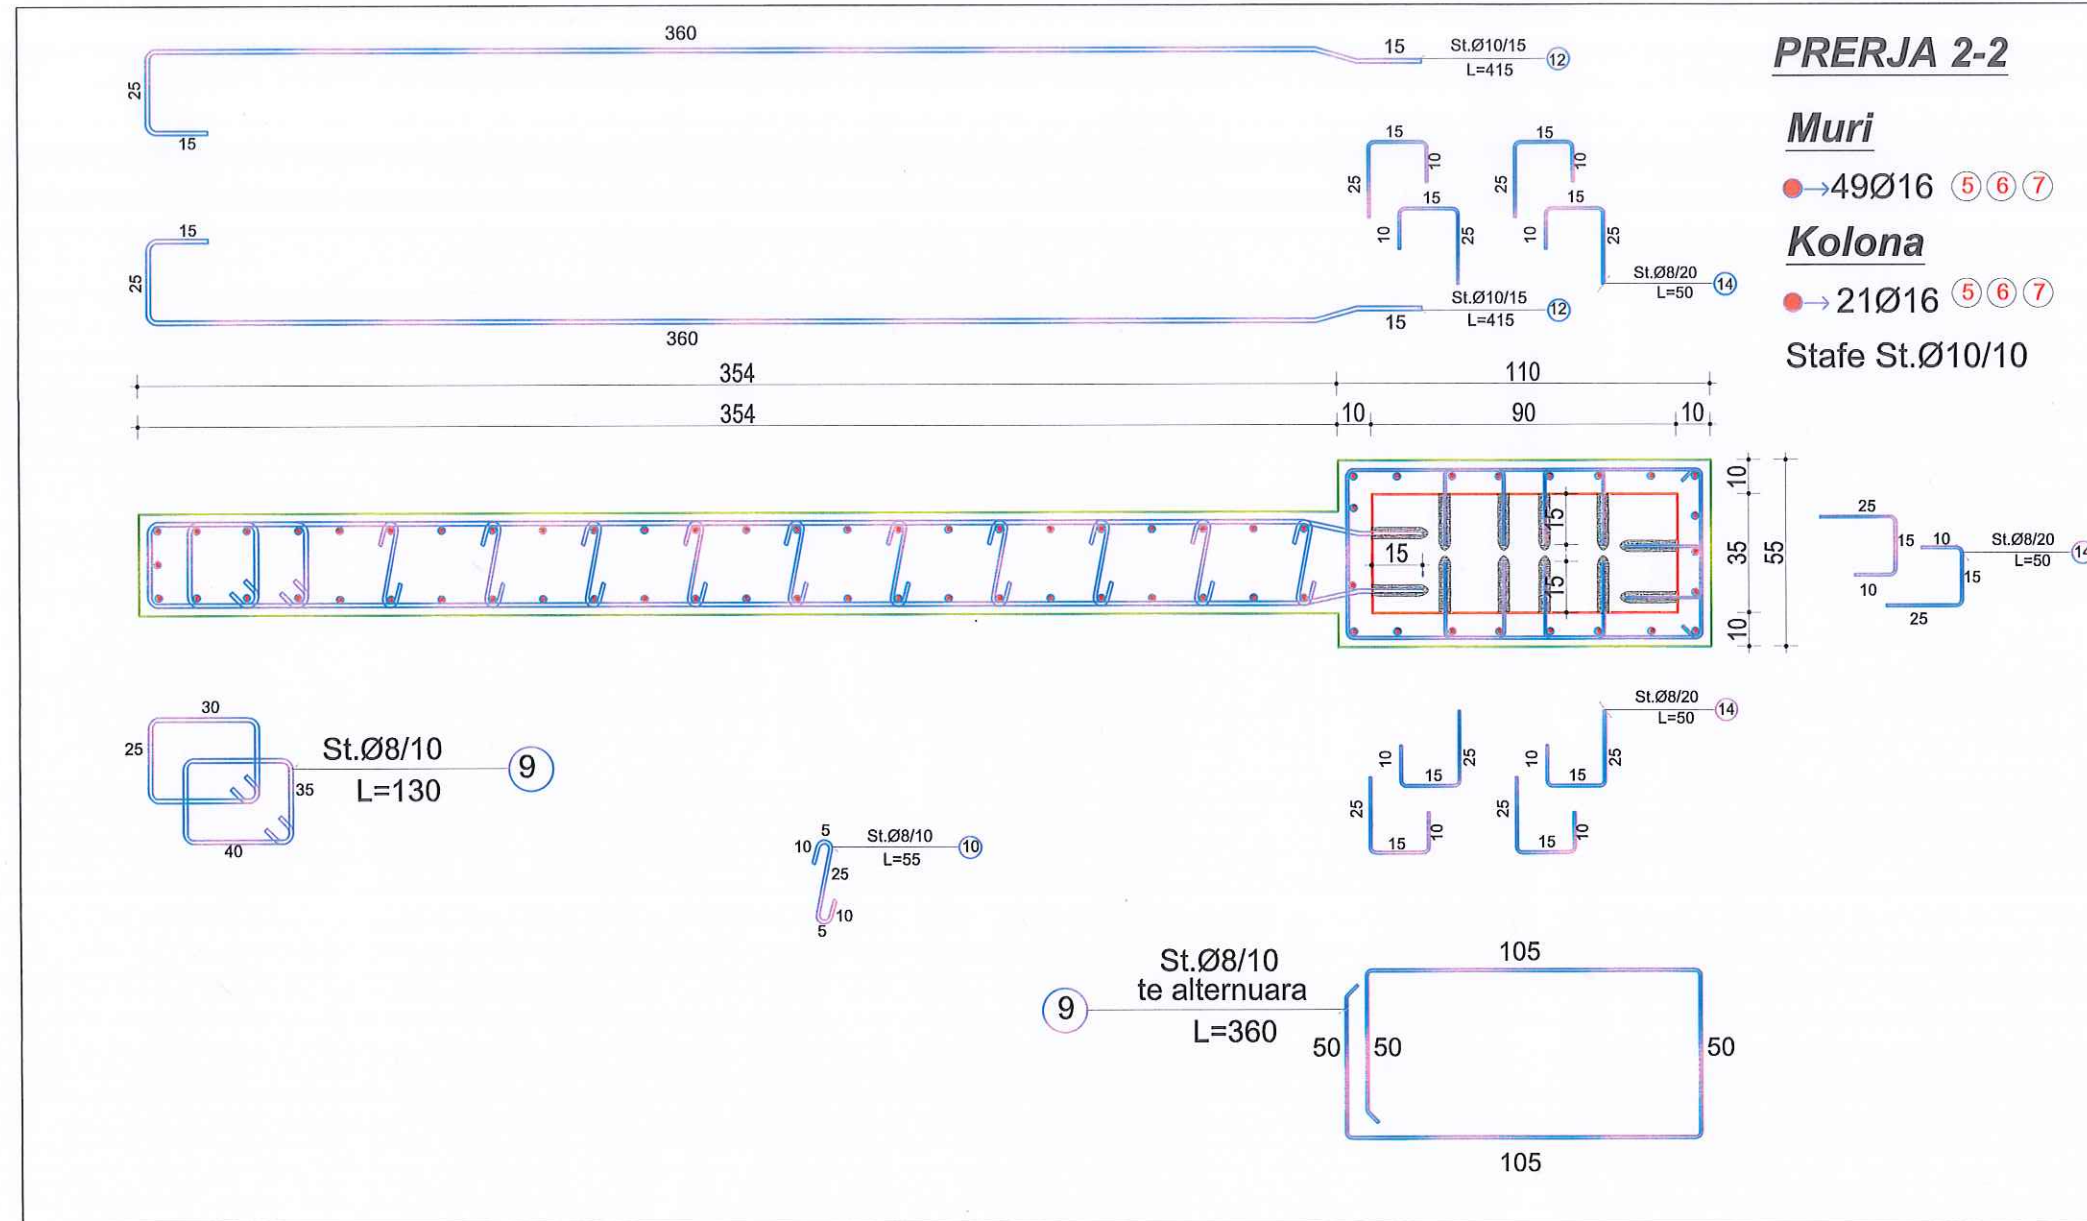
PRERJA 2-2

Muri

→49Ø16 5 6 7

Kolona

→ 21Ø16 5 6 7

Stafe St.Ø10/10

360
15
St.Ø10/15
L=415
12
25
15

15 15
10 10
25 25
15 15
10 10
25 25
St.Ø8/20
L=50
14

15
25
St.Ø10/15
L=415
12
15
360

354 110
354 10 90 10

15
15
15
10
35
55
10

25
15 10
St.Ø8/20
L=50
14
10 15
25

30
25
St.Ø8/10
L=130
9
35
40

St.Ø8/20
L=50
14
10 10
15 15
25 25
25 25
15 15
10 10

5
10
St.Ø8/10
L=55
10
25
10
5

St.Ø8/10
te alternuara
L=360
9
105
50 50 50
105